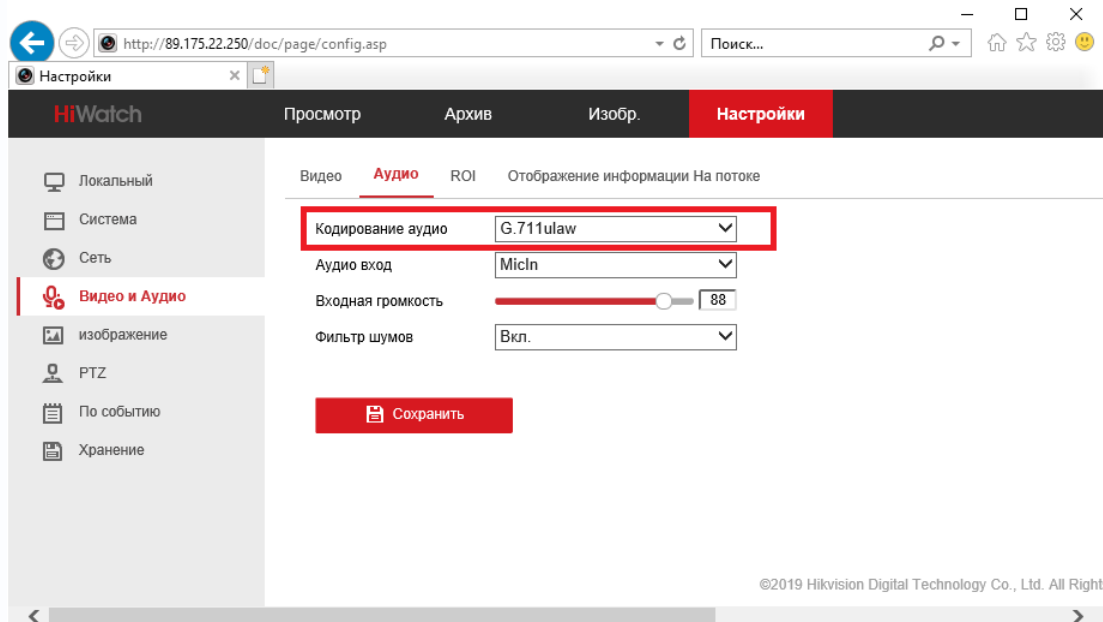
http://89.175.22.250/doc/page/config.asp

Поиск...

Настройки

HiWatch

Просмотр

Архив

Изобр.

Настройки

Локальный

Система

Сеть

Видео и Аудио

изображение

PTZ

По событию

Хранение

Видео

Аудио

ROI

Отображение информации На потоке

Кодирование аудио

G.711ulaw

Аудио вход

MicIn

Входная громкость

88

Фильтр шумов

Вкл.

Сохранить

©2019 Hikvision Digital Technology Co., Ltd. All Right